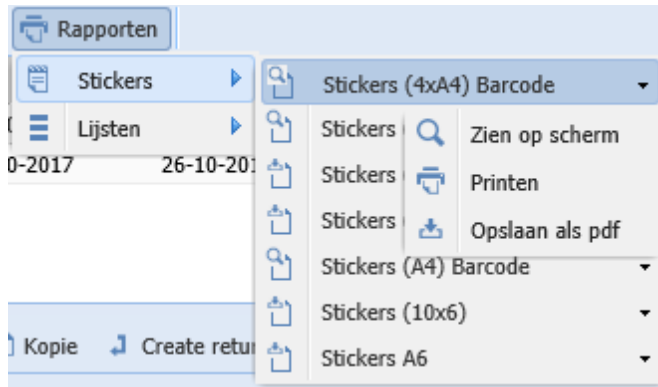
Rapporten

Stickers

Lijsten

0-2017 26-10-201

Stickers (4xA4) Barcode

Stickers

Stickers

Stickers

Zien op scherm

Printen

Opslaan als pdf

Stickers (A4) Barcode

Stickers (10x6)

Stickers A6

Kopie

Create retur